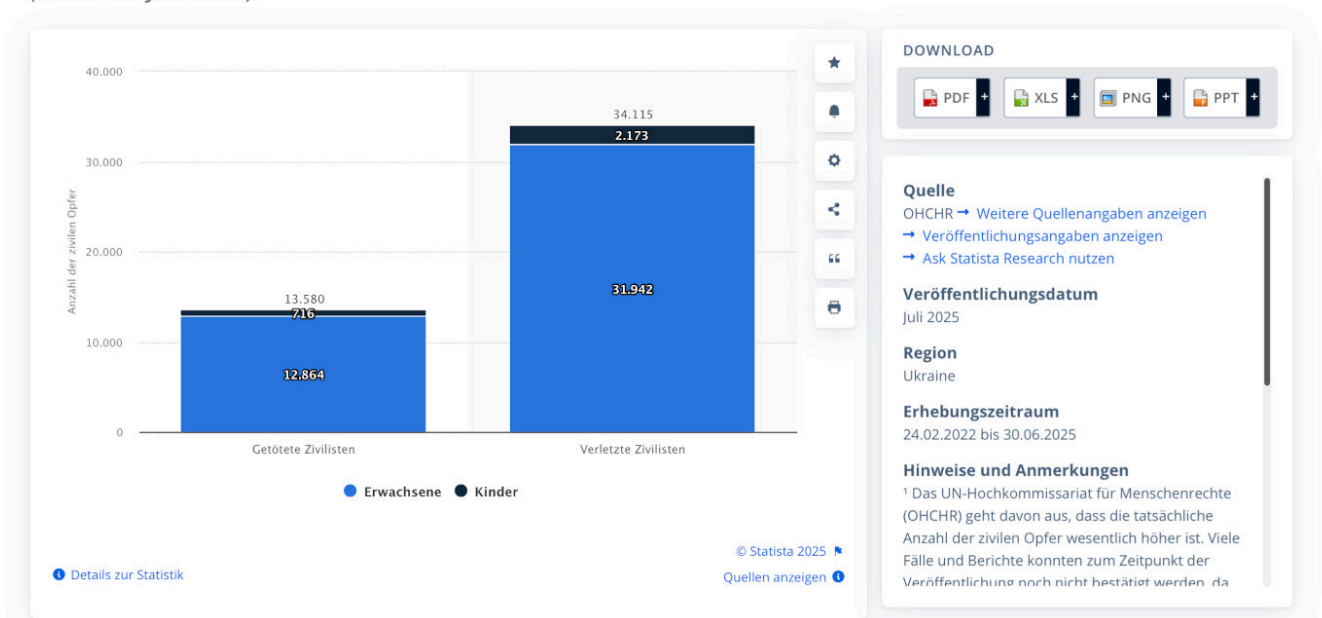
40.000
30.000
20.000
10.000
0

Anzahl der zivilen Opfer

13.580
716
12.864
Getötete Zivilisten

34.115
2.173
31.942
Verletzte Zivilisten

Erwachsene Kinder

© Statista 2025

Details zur Statistik

Quellen anzeigen

DOWNLOAD

PDF + XLS + PNG + PPT +

Quelle
OHCHR → Weitere Quellenangaben anzeigen
→ Veröffentlichungsangaben anzeigen
→ Ask Statista Research nutzen

Veröffentlichungsdatum
Juli 2025

Region
Ukraine

Erhebungszeitraum
24.02.2022 bis 30.06.2025

Hinweise und Anmerkungen
¹ Das UN-Hochkommissariat für Menschenrechte (OHCHR) geht davon aus, dass die tatsächliche Anzahl der zivilen Opfer wesentlich höher ist. Viele Fälle und Berichte konnten zum Zeitpunkt der Veröffentlichung noch nicht bestätigt werden, da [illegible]